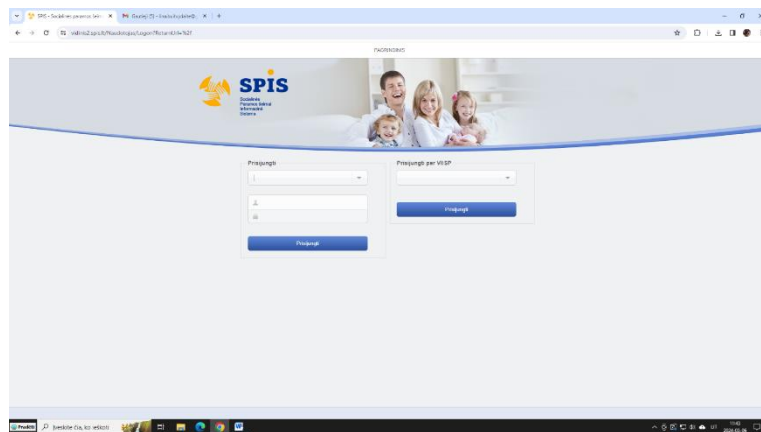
SPIS - Socialinės paramos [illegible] ×
Gautieji (5) - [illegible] ×
+
valinis2.spis.lt/Naudotojas/Login?ReturnUrl=%2f
PAGRINDINIS
SPIS
Socialinės
Paramos šeimai
Informacinė
Sistema
Prisijungti
Prisijungti per VIISP
Prisijungti
Prisijungti
Ieškokite čia, ko ieškoti
11:43
2024-01-26